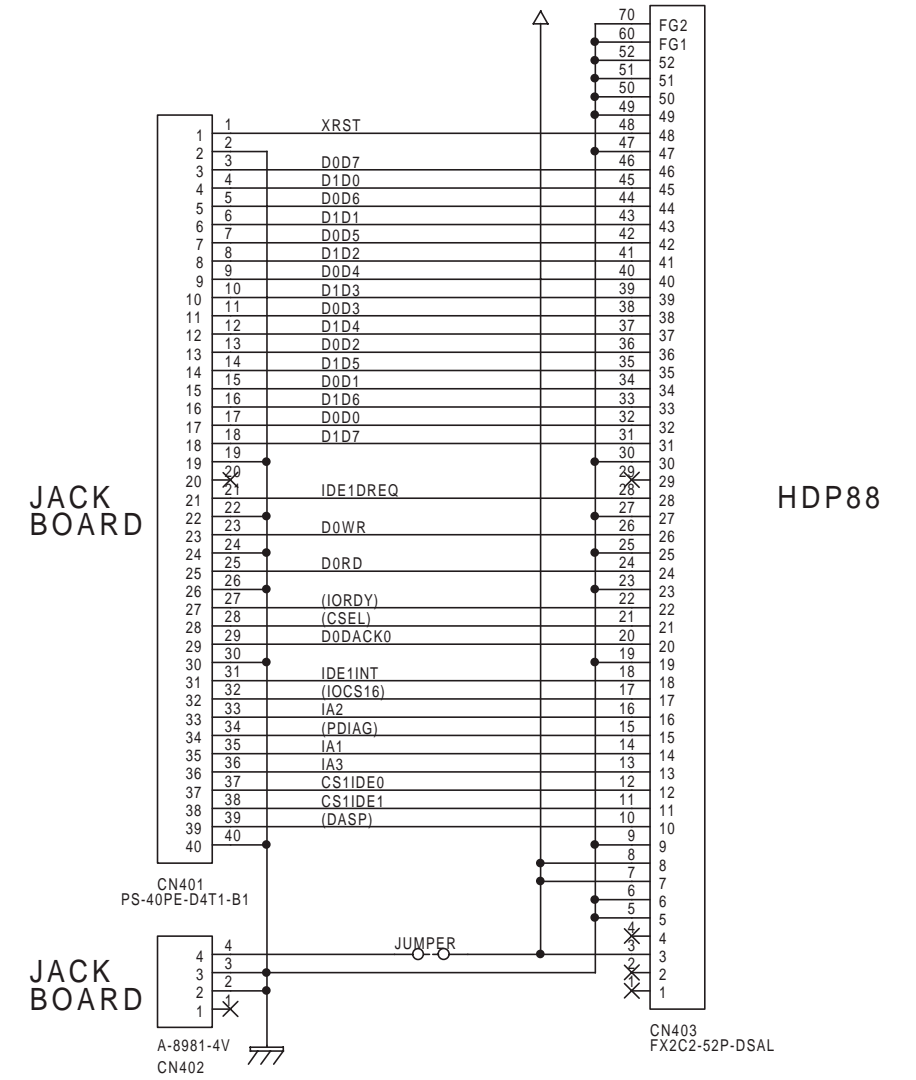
JACK BOARD

HDP88

| | | | | |
|---|---|---|---|---|
| | | | 70 | FG2 |
| | | | 60 | FG1 |
| | | | 52 | 52 |
| | | | 51 | 51 |
| | | | 50 | 50 |
| | | | 49 | 49 |
| 1 | 1 | XRST | 48 | 48 |
| 2 | 2 | | 47 | 47 |
| 3 | 3 | D0D7 | 46 | 46 |
| 4 | 4 | D1D0 | 45 | 45 |
| 5 | 5 | D0D6 | 44 | 44 |
| 6 | 6 | D1D1 | 43 | 43 |
| 7 | 7 | D0D5 | 42 | 42 |
| 8 | 8 | D1D2 | 41 | 41 |
| 9 | 9 | D0D4 | 40 | 40 |
| 10 | 10 | D1D3 | 39 | 39 |
| 11 | 11 | D0D3 | 38 | 38 |
| 12 | 12 | D1D4 | 37 | 37 |
| 13 | 13 | D0D2 | 36 | 36 |
| 14 | 14 | D1D5 | 35 | 35 |
| 15 | 15 | D0D1 | 34 | 34 |
| 16 | 16 | D1D6 | 33 | 33 |
| 17 | 17 | D0D0 | 32 | 32 |
| 18 | 18 | D1D7 | 31 | 31 |
| 19 | 19 | | 30 | 30 |
| 20 | 20 | | 29 | 29 |
| 21 | 21 | IDE1DREQ | 28 | 28 |
| 22 | 22 | | 27 | 27 |
| 23 | 23 | D0WR | 26 | 26 |
| 24 | 24 | | 25 | 25 |
| 25 | 25 | D0RD | 24 | 24 |
| 26 | 26 | | 23 | 23 |
| 27 | 27 | (IORDY) | 22 | 22 |
| 28 | 28 | (CSEL) | 21 | 21 |
| 29 | 29 | D0DACK0 | 20 | 20 |
| 30 | 30 | | 19 | 19 |
| 31 | 31 | IDE1INT | 18 | 18 |
| 32 | 32 | (IOCS16) | 17 | 17 |
| 33 | 33 | IA2 | 16 | 16 |
| 34 | 34 | (PDIAG) | 15 | 15 |
| 35 | 35 | IA1 | 14 | 14 |
| 36 | 36 | IA3 | 13 | 13 |
| 37 | 37 | CS1IDE0 | 12 | 12 |
| 38 | 38 | CS1IDE1 | 11 | 11 |
| 39 | 39 | (DASP) | 10 | 10 |
| 40 | 40 | | 9 | 9 |
| | | | 8 | 8 |
| | | | 7 | 7 |
| | | | 6 | 6 |
| | | | 5 | 5 |
| | | | 4 | 4 |
| | | | 3 | 3 |
| | | | 2 | 2 |
| | | | 1 | 1 |

CN401
PS-40PE-D4T1-B1

JACK BOARD

4 4
3 3
2 2
1 1

JUMPER

A-8981-4V
CN402

CN403
FX2C2-52P-DSAL